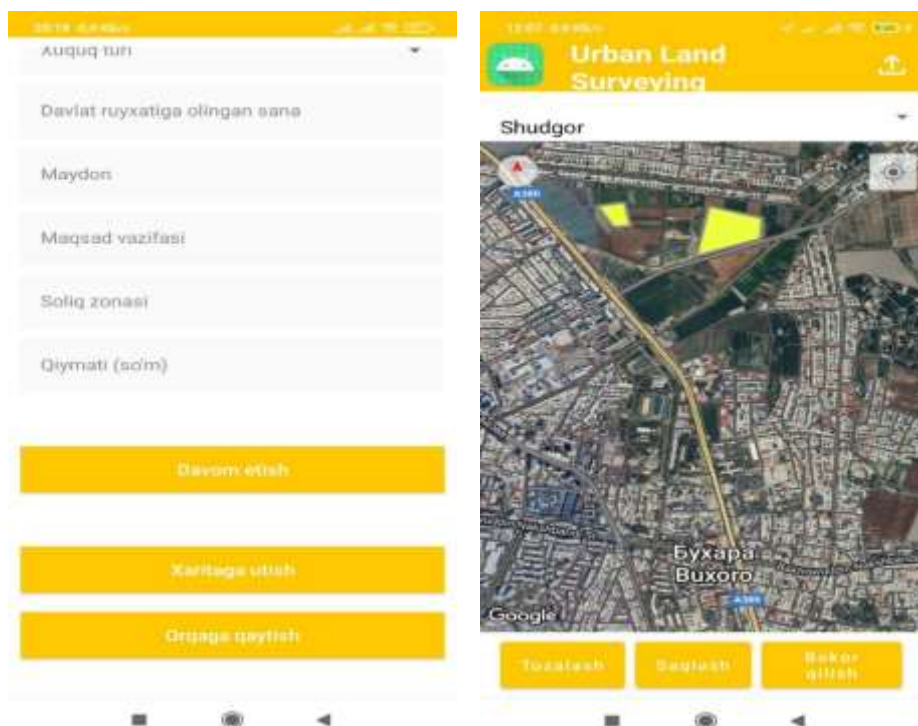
Huquq turi

Davlat ruyxatiga olingan sana

Maydon

Maqsad vazifasi

Soliq zonasi

Qiymati (so'm)

Davom etish

Xaritaga utish

Orqaga qaytish

Urban Land Surveying

Shudgor

Бухара
Buxoro

Google

Tozalash

Saqlash

Bekor qilish